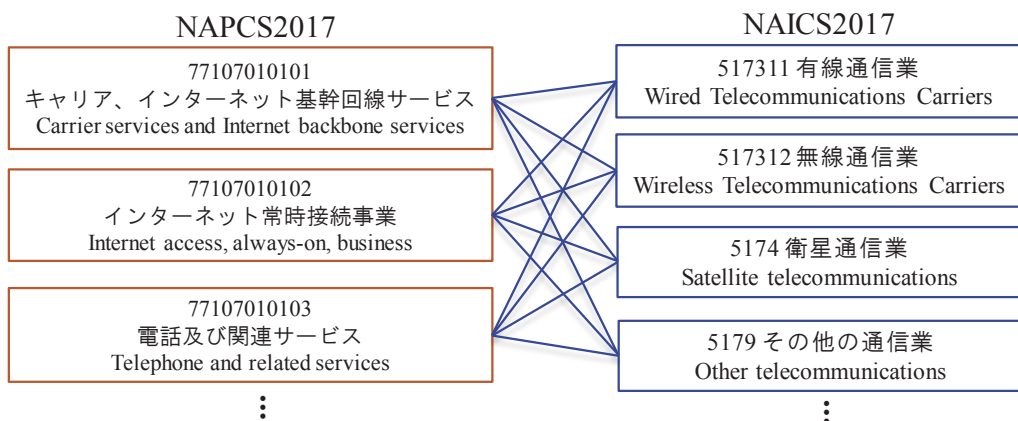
NAPCS2017

77107010101
キャリア、インターネット基幹回線サービス
Carrier services and Internet backbone services

77107010102
インターネット常時接続事業
Internet access, always-on, business

77107010103
電話及び関連サービス
Telephone and related services

⋮

NAICS2017

517311 有線通信業
Wired Telecommunications Carriers

517312 無線通信業
Wireless Telecommunications Carriers

5174 衛星通信業
Satellite telecommunications

5179 その他の通信業
Other telecommunications

⋮